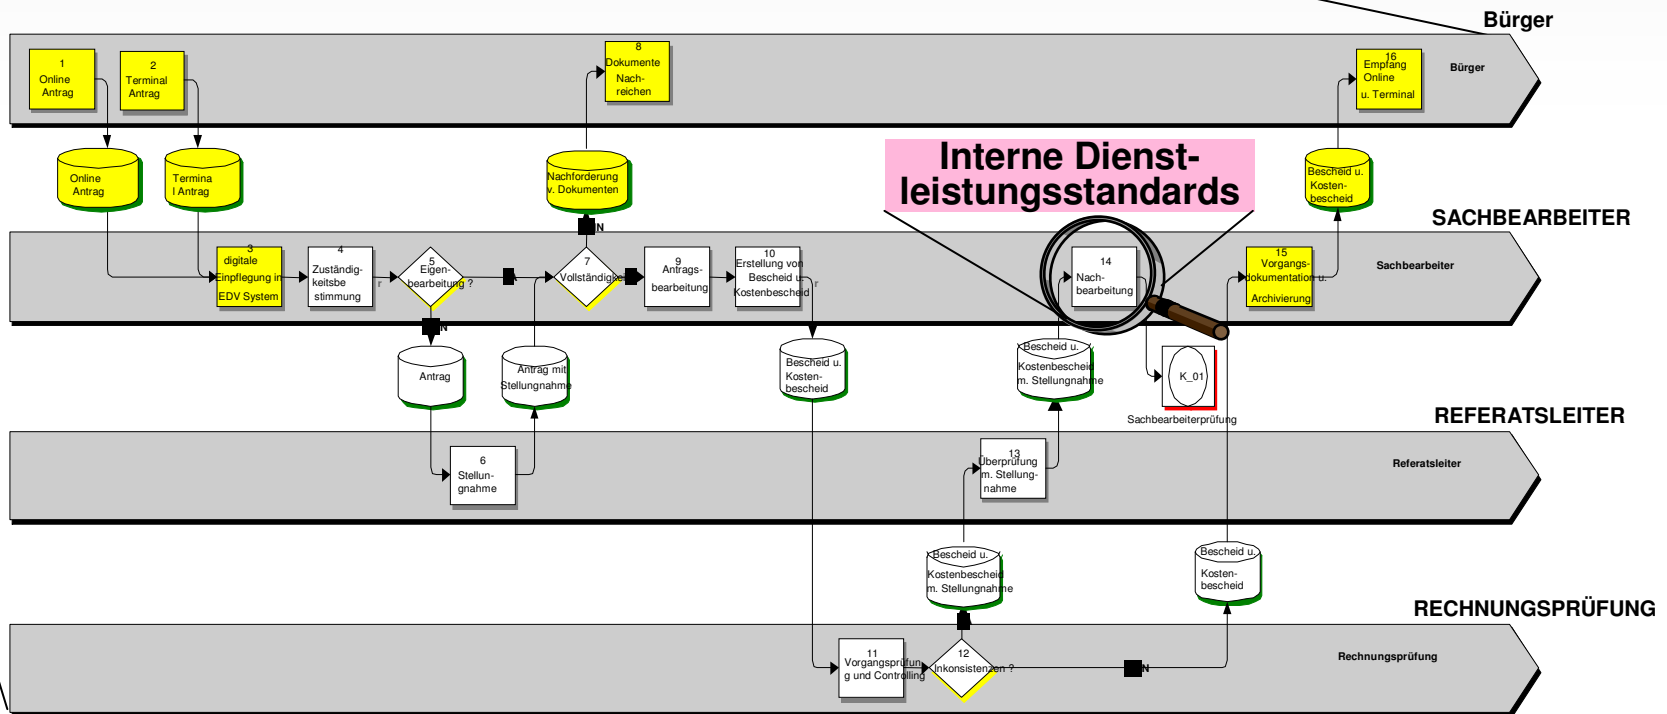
Bürger

1
Online
Antrag

2
Terminal
Antrag

8
Dokumente
Nachreichen

16
Empfang
Online
u. Terminal

Bürger

Online
Antrag

Termina
l Antrag

Nachforderung
v. Dokumenten

Interne Dienstleistungsstandards

Bescheid u.
Kostenbescheid

SACHBEARBEITER

3
digitale
Einpflegung in
EDV System

4
Zuständigkeitsbestimmung

5
Eigenbearbeitung ?

7
Vollständigkeit

N

9
Antragsbearbeitung

10
Erstellung von
Bescheid u.
Kostenbescheid

14
Nachbearbeitung

15
Vorgangsdokumentation u.
Archivierung

Sachbearbeiter

N

Antrag

Antrag mit
Stellungnahme

Bescheid u.
Kostenbescheid

Bescheid u.
Kostenbescheid
m. Stellungnahme

K_01

Sachbearbeiterprüfung

REFERATSLEITER

6
Stellungnahme

13
Überprüfung
m. Stellungnahme

Referatsleiter

Bescheid u.
Kostenbescheid
m. Stellungnahme

Bescheid u.
Kostenbescheid

RECHNUNGSPRÜFUNG

11
Vorgangsprüfung und Controlling

12
Inkonsistenzen ?

N

Rechnungsprüfung